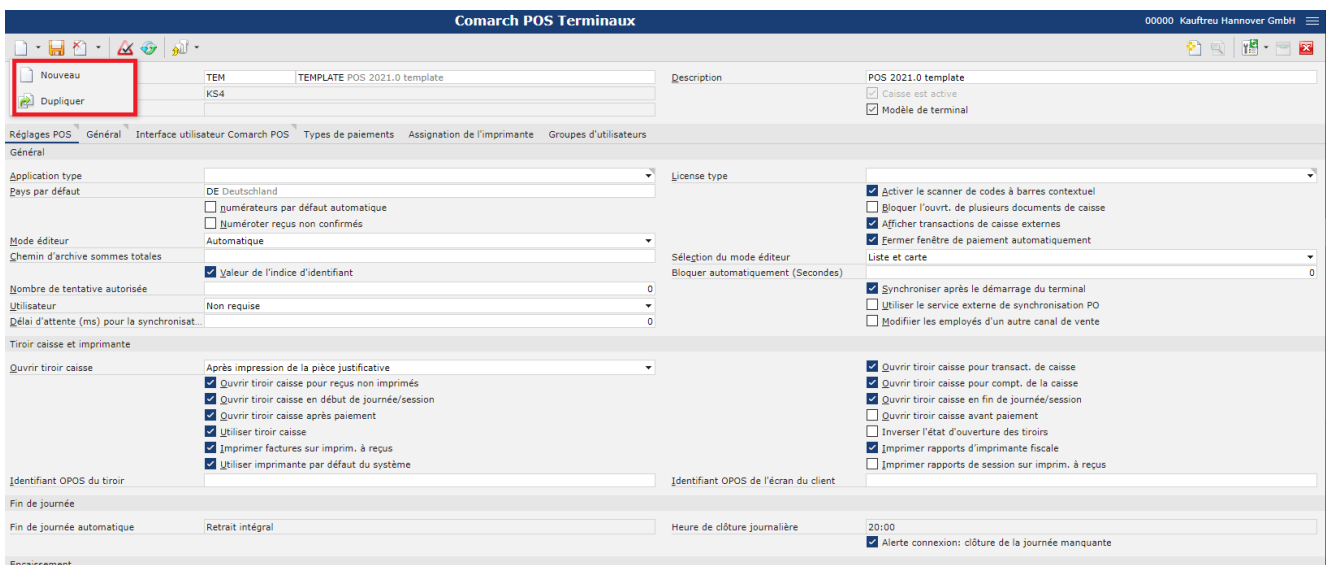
Comarch POS Terminaux

00000 Kauftreu Hannover GmbH

Nouveau
Dupliquer

TEM TEMPLATE POS 2021.0 template
KS4

Description POS 2021.0 template
Caisse est active
Modèle de terminal

Réglages POS Général Interface utilisateur Comarch POS Types de paiements Assignation de l'imprimante Groupes d'utilisateurs

Général

Application type
Pays par défaut DE Deutschland
numérateurs par défaut automatique
Numéroter reçus non confirmés
Mode éditeur Automatique
Chemin d'archive sommes totales
Valeur de l'indice d'identifiant
Nombre de tentative autorisée 0
Utilisateur Non requise
Délai d'attente (ms) pour la synchronisat... 0

License type
Activer le scanner de codes à barres contextuel
Bloquer l'ouvrt. de plusieurs documents de caisse
Afficher transactions de caisse externes
Fermer fenêtre de paiement automatiquement
Sélection du mode éditeur Liste et carte
Bloquer automatiquement (Secondes) 0
Synchroniser après le démarrage du terminal
Utiliser le service externe de synchronisation PO
Modifier les employés d'un autre canal de vente

Tiroir caisse et imprimante

Ouvrir tiroir caisse Après impression de la pièce justificative
Ouvrir tiroir caisse pour reçus non imprimés
Ouvrir tiroir caisse en début de journée/session
Ouvrir tiroir caisse après paiement
Utiliser tiroir caisse
Imprimer factures sur imprim. à reçus
Utiliser imprimante par défaut du système
Identifiant OPOS du tiroir

Ouvrir tiroir caisse pour transact. de caisse
Ouvrir tiroir caisse pour compt. de la caisse
Ouvrir tiroir caisse en fin de journée/session
Ouvrir tiroir caisse avant paiement
Inverser l'état d'ouverture des tiroirs
Imprimer rapports d'imprimante fiscale
Imprimer rapports de session sur imprim. à reçus
Identifiant OPOS de l'écran du client

Fin de journée

Fin de journée automatique Retrait intégral
Heure de clôture journalière 20:00
Alerte connexion: clôture de la journée manquante

Encaissement